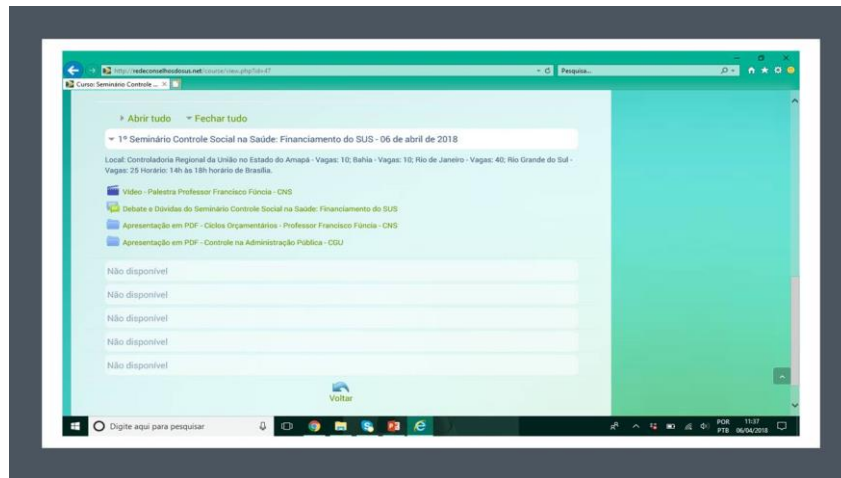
http://redeconselhosdosus.net/course/view.php?id=47

Pesquisa...

Curso: Seminário Controle ...

▸ Abrir tudo ▾ Fechar tudo

▾ 1º Seminário Controle Social na Saúde: Financiamento do SUS - 06 de abril de 2018

Local: Controladoria Regional da União no Estado do Amapá - Vagas: 10; Bahia - Vagas: 10; Rio de Janeiro - Vagas: 40; Rio Grande do Sul - Vagas: 25 Horário: 14h às 18h horário de Brasília.

Vídeo - Palestra Professor Francisco Fúncia - CNS

Debate e Dúvidas do Seminário Controle Social na Saúde: Financiamento do SUS

Apresentação em PDF - Ciclos Orçamentários - Professor Francisco Fúncia - CNS

Apresentação em PDF - Controle na Administração Pública - CGU

Não disponível

Não disponível

Não disponível

Não disponível

Não disponível

Voltar

Digite aqui para pesquisar

POR PTB 11:37 06/04/2018